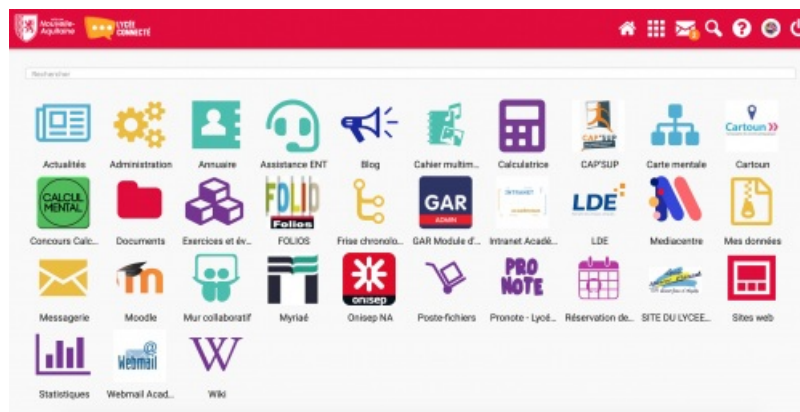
Nouvelle-Aquitaine LYCÉE CONNECTÉ

Rechercher

Actualités
Administration
Annuaire
Assistance ENT
Blog
Cahier multim...
Calculatrice
CAP'SUP
Carte mentale
Cartoun

CALCUL MENTAL
Concours Calc...
Documents
Exercices et év...
FOLIO Folios
FOLIOS
Frise chronolo...
GAR ADMIN
GAR Module d'...
Intranet Acadé...
LDE
LDE
Mediacentre
Mes données

Messagerie
Moodle
Mur collaboratif
Myriaé
onisep
Onisep NA
Poste-fichiers
PRO NOTE
Pronote - Lycé...
Réservation de...
SITE DU LYCEE...
Sites web

Statistiques
Webmail
Webmail Acad...
W
Wiki